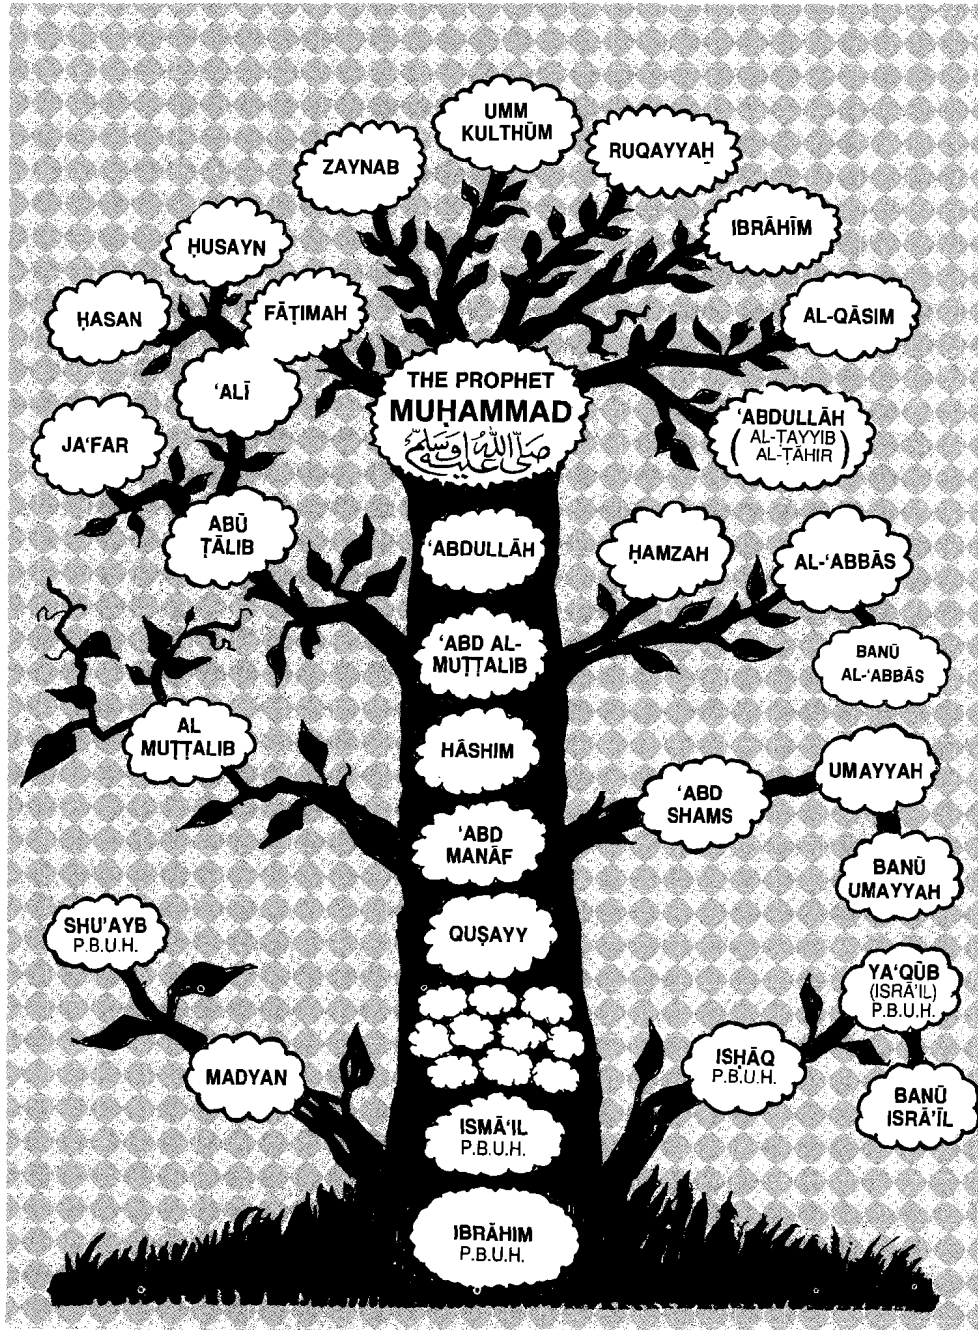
UMM KULTHŪM

ZAYNAB

RUQAYYAH

IBRĀHĪM

ḤUSAYN

ḤASAN

FĀṬIMAH

AL-QĀSIM

'ALĪ

THE PROPHET MUḤAMMAD صلى الله عليه وسلم

'ABDULLĀH (AL-ṬAYYIB AL-ṬĀHIR)

JA'FAR

ABŪ ṬĀLIB

'ABDULLĀH

ḤAMZAH

AL-'ABBĀS

'ABD AL-MUṬṬALIB

BANŪ AL-'ABBĀS

AL MUṬṬALIB

HĀSHIM

UMAYYAH

'ABD SHAMS

'ABD MANĀF

BANŪ UMAYYAH

SHU'AYB P.B.U.H.

QUṢAYY

YA'QŪB (ISRĀ'ĪL) P.B.U.H.

MADYAN

ISḤĀQ P.B.U.H.

BANŪ ISRĀ'ĪL

ISMĀ'ĪL P.B.U.H.

IBRĀHĪM P.B.U.H.